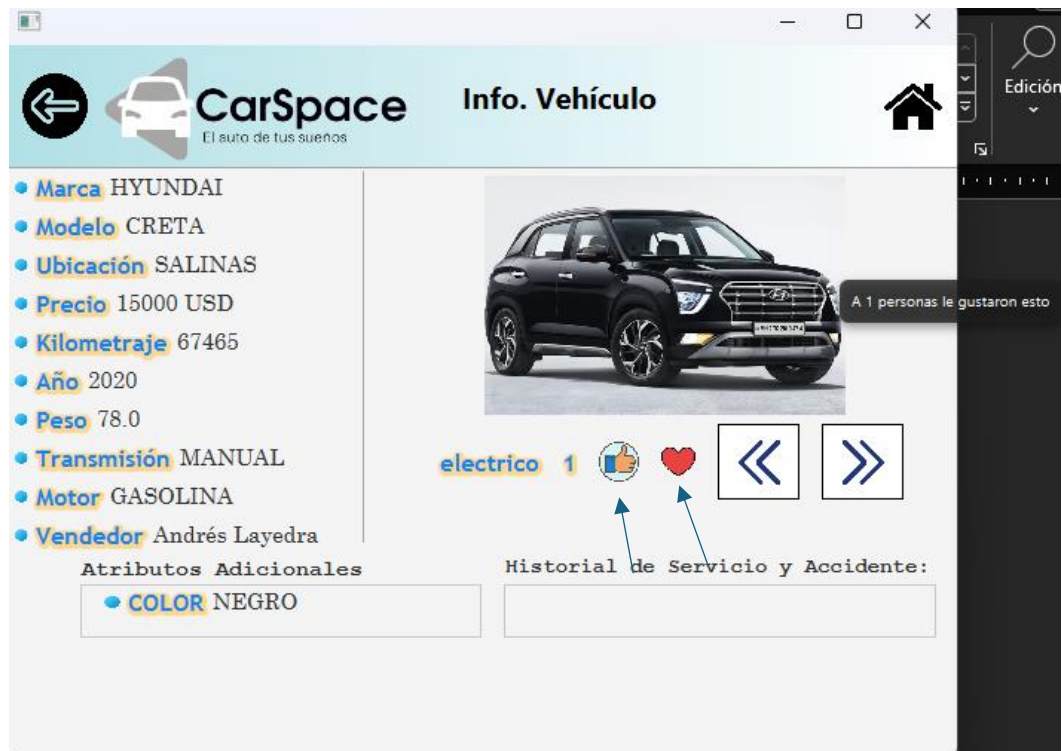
CarSpace
El auto de tus sueños

Info. Vehículo

Edición

Marca HYUNDAI
Modelo CRETA
Ubicación SALINAS
Precio 15000 USD
Kilometraje 67465
Año 2020
Peso 78.0
Transmisión MANUAL
Motor GASOLINA
Vendedor Andrés Layedra

A 1 personas le gustaron esto

electrico 1

Atributos Adicionales
COLOR NEGRO

Historial de Servicio y Accidente: